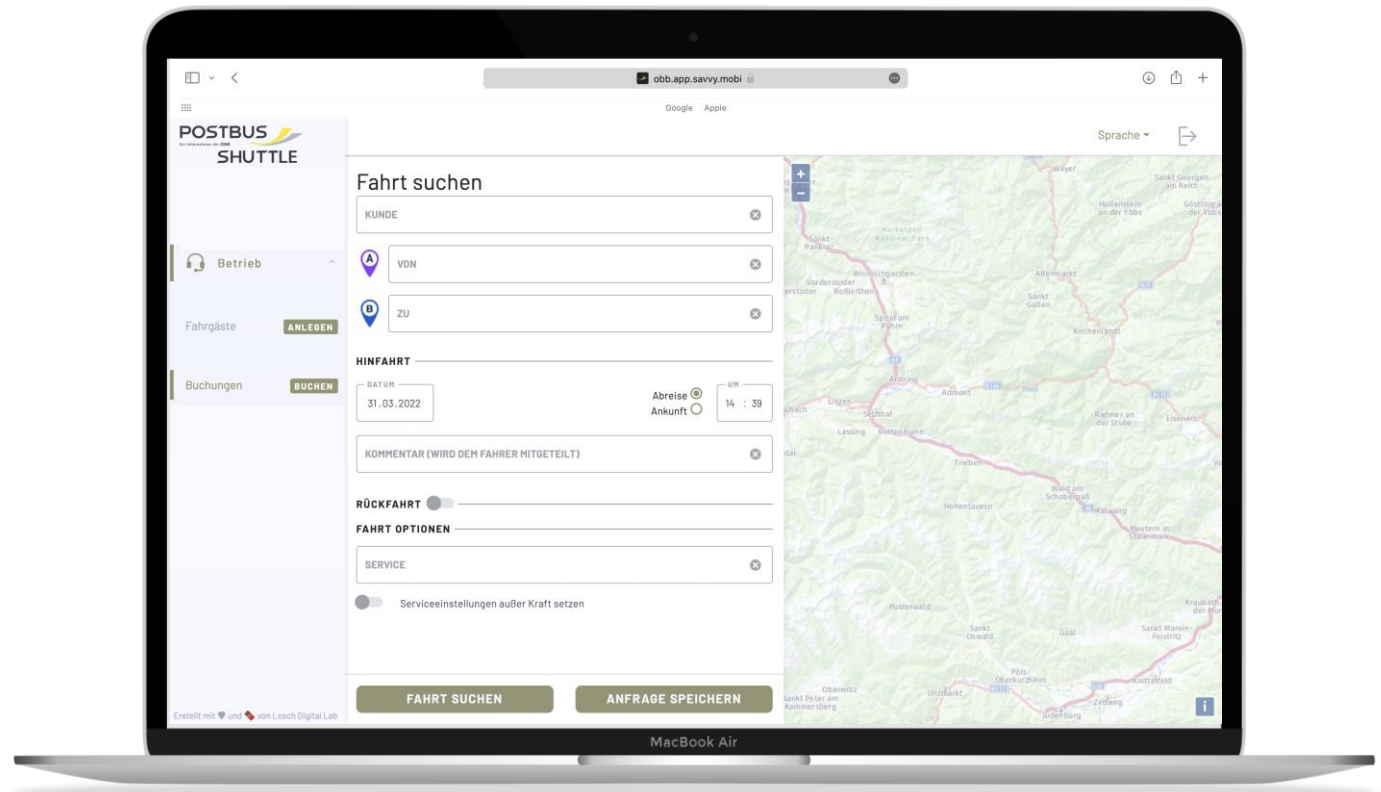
obb.app.savvy.mobi

Google Apple

POSTBUS
Ein Unternehmen der ÖBB
SHUTTLE

Sprache

Betrieb

Fahrgäste ANLEGEN

Buchungen BUCHEN

Erstellt mit ♥ und von Losch Digital Lab

Fahrt suchen

KUNDE

VON

ZU

HINFAHRT

DATUM
31.03.2022

Abreise
Ankunft

UM
14 : 39

KOMMENTAR (WIRD DEM FAHRER MITGETEILT)

RÜCKFAHRT

FAHRT OPTIONEN

SERVICE

Serviceeinstellungen außer Kraft setzen

FAHRT SUCHEN

ANFRAGE SPEICHERN

Weyer
Sankt Georgen am Reith
Hollenstein an der Ybbs
Göstling an der Ybbs
Kalkalpen National Park
Sankt Pankraz
Windischgarsten
Vorderstoder
Roßleithen
Altenmarkt
Sankt Gallen
Spital am Pyhrn
Kirchenlandl
Ardning
Admont
Liezen
Selzthal
Lassing
Rottenmann
Radmer an der Stube
Eisenerz
Trieben
Wald am Schoberpaß
Hohentauern
Kalwang
Mautern in Steiermark
Pusterwald
Sankt Oswald
Gaal
Sankt Marein-Feistritz
Pöls-Oberkurzheim
Knittelfeld
Oberwölz
Unzmarkt
Sankt Peter am Kammersberg
Zeltweg
Judenburg

MacBook Air